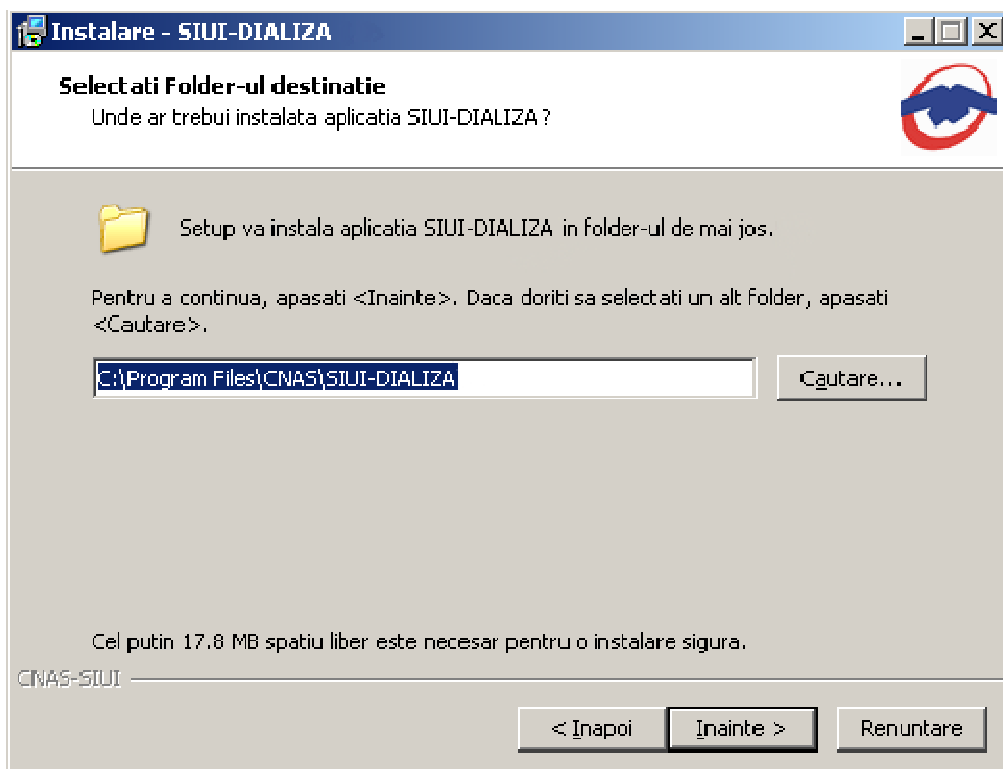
Instalare - SIUI-DIALIZA

Selectati Folder-ul destinatie
Unde ar trebui instalata aplicatia SIUI-DIALIZA ?

Setup va instala aplicatia SIUI-DIALIZA in folder-ul de mai jos.

Pentru a continua, apasati <Inainte>. Daca doriti sa selectati un alt folder, apasati <Cautare>.

C:\Program Files\CNAS\SIUI-DIALIZA

Cautare...

Cel putin 17.8 MB spatiu liber este necesar pentru o instalare sigura.

CNAS-SIUI

< Inapoi

Inainte >

Renuntare